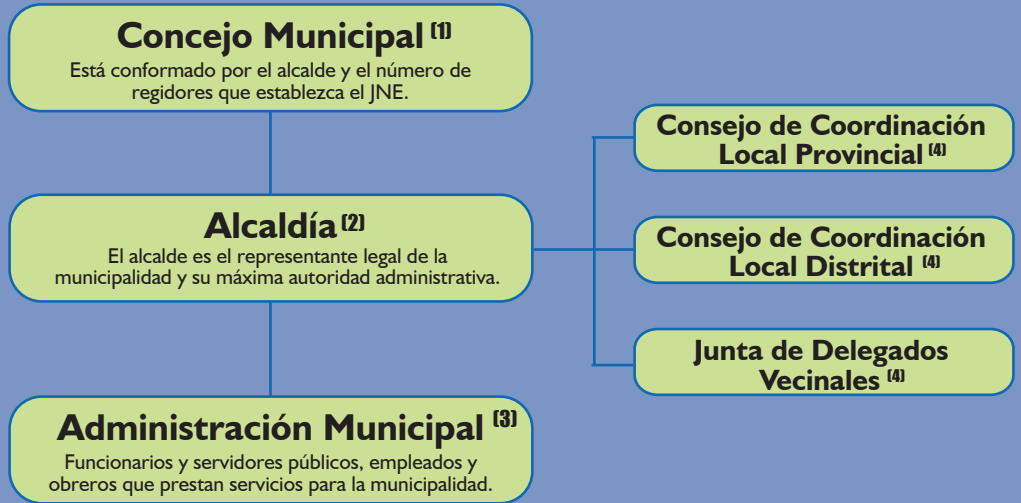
Concejo Municipal $^{(1)}$
Está conformado por el alcalde y el número de regidores que establezca el JNE.

Alcaldía $^{(2)}$
El alcalde es el representante legal de la municipalidad y su máxima autoridad administrativa.

Administración Municipal $^{(3)}$
Funcionarios y servidores públicos, empleados y obreros que prestan servicios para la municipalidad.

Consejo de Coordinación Local Provincial $^{(4)}$

Consejo de Coordinación Local Distrital $^{(4)}$

Junta de Delegados Vecinales $^{(4)}$